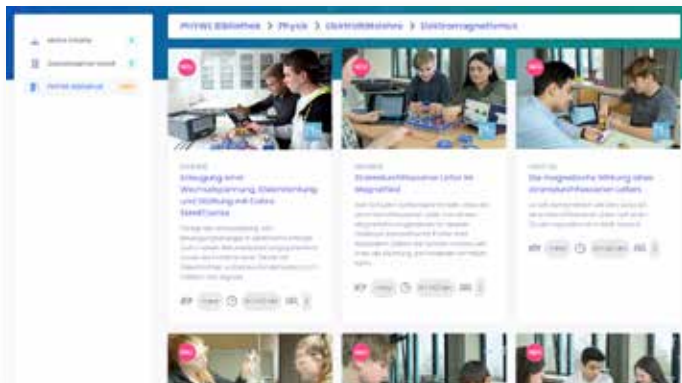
PHYWE Bibliothek > Physik > Elektrizitätslehre > Elektromagnetismus

Meine Inhalte
Gemeinsamer Inhalt
PHYWE Bibliothek

NEU

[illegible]
Erzeugung einer Wechselspannung, Gleichrichtung und Glättung mit Cobra SMARTsense

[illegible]

NEU

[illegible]
Stromdurchflossener Leiter im Magnetfeld

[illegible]

NEU

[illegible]
Die magnetische Wirkung eines stromdurchflossenen Leiters

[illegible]

NEU

NEU

NEU